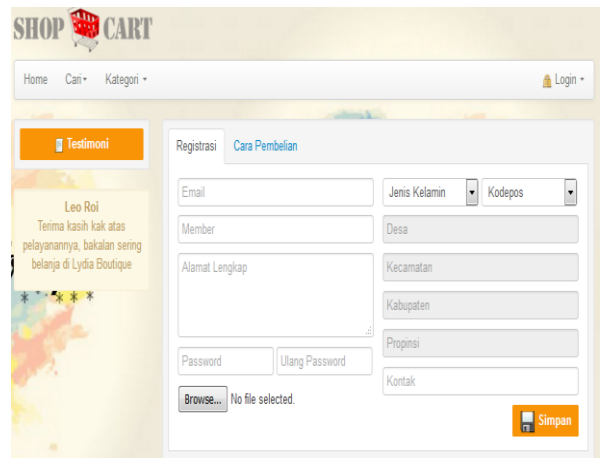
SHOP CART

Home Cari Kategori Login

Testimoni

Leo Roi
Terima kasih kak atas pelayanannya, bakalan sering belanja di Lydia Boutique

Registrasi Cara Pembelian

Email
Member
Alamat Lengkap
Password Ulang Password
Browse... No file selected.

Jenis Kelamin Kodepos
Desa
Kecamatan
Kabupaten
Propinsi
Kontak

Simpan